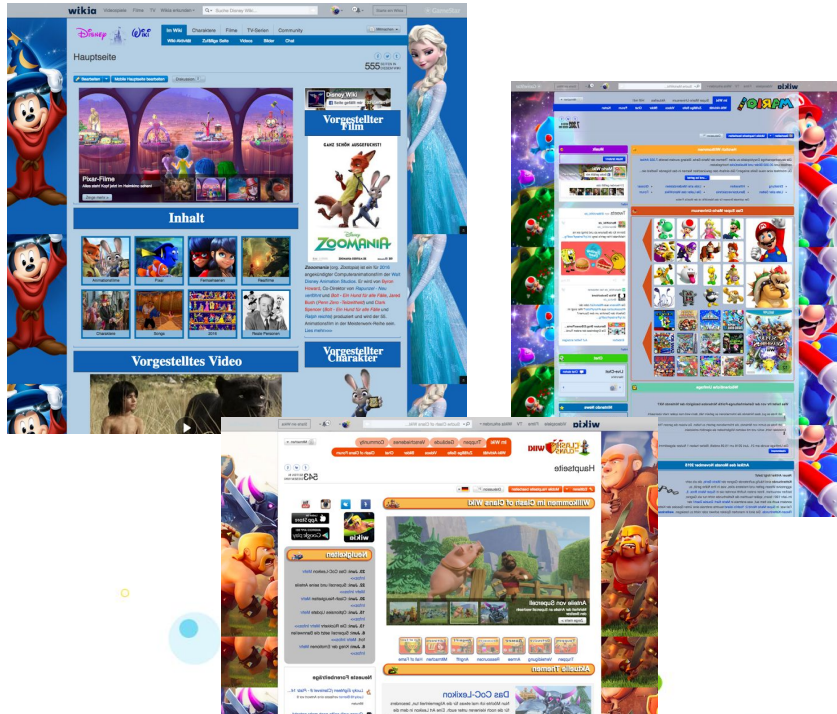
wikia Videospiele Filme TV Wikia erkunden Suche Disney Wiki

Im Wiki Charaktere Filme TV-Serien Community

Wiki-Aktivität Zufällige Seite Videos Bilder Chat

Hauptseite

555 Seiten

Pixar-Filme

Inhalt

Animationsfilme Pixar Parkanlagen Realfilme

Charaktere Songs 2016 Reale Personen

Vorgestelltes Video

Disney Wiki

Vorgestellter Film

ZOOMANIA

Vorgestellter Charakter

Hauptseite

Willkommen im Clash of Clans Wiki

Neuigkeiten

Aktuelle Themen

Das CoC-Lexikon

App Store

Google play

Truppen Verteidigung Armee Ressourcen Angriff Mitmachen Hall of Fame

Neueste Forenbeiträge

wikia

Im Wiki Truppen Gebäude Verschiedenes Community

wikia